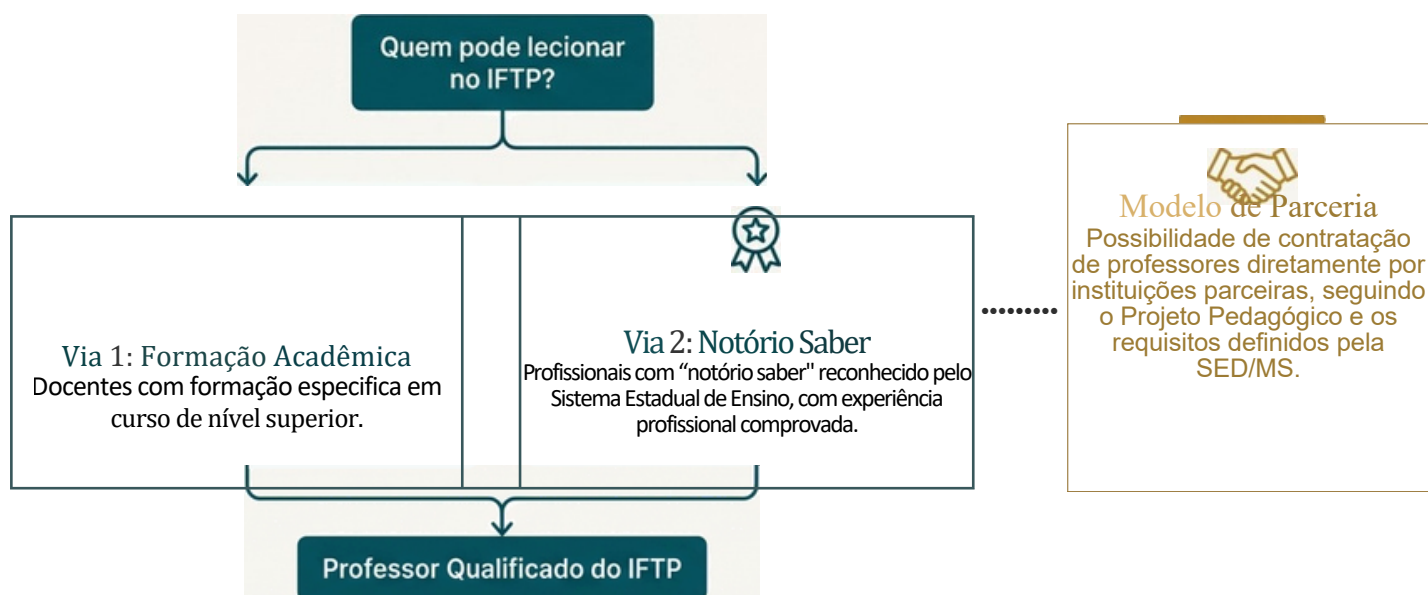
Quem pode lecionar no IFTP?

Via 1: Formação Acadêmica
Docentes com formação especifica em curso de nível superior.

Via 2: Notório Saber
Profissionais com “notório saber'' reconhecido pelo Sistema Estadual de Ensino, com experiência profissional comprovada.

Modelo de Parceria
Possibilidade de contratação de professores diretamente por instituições parceiras, seguindo o Projeto Pedagógico e os requisitos definidos pela SED/MS.

Professor Qualificado do IFTP